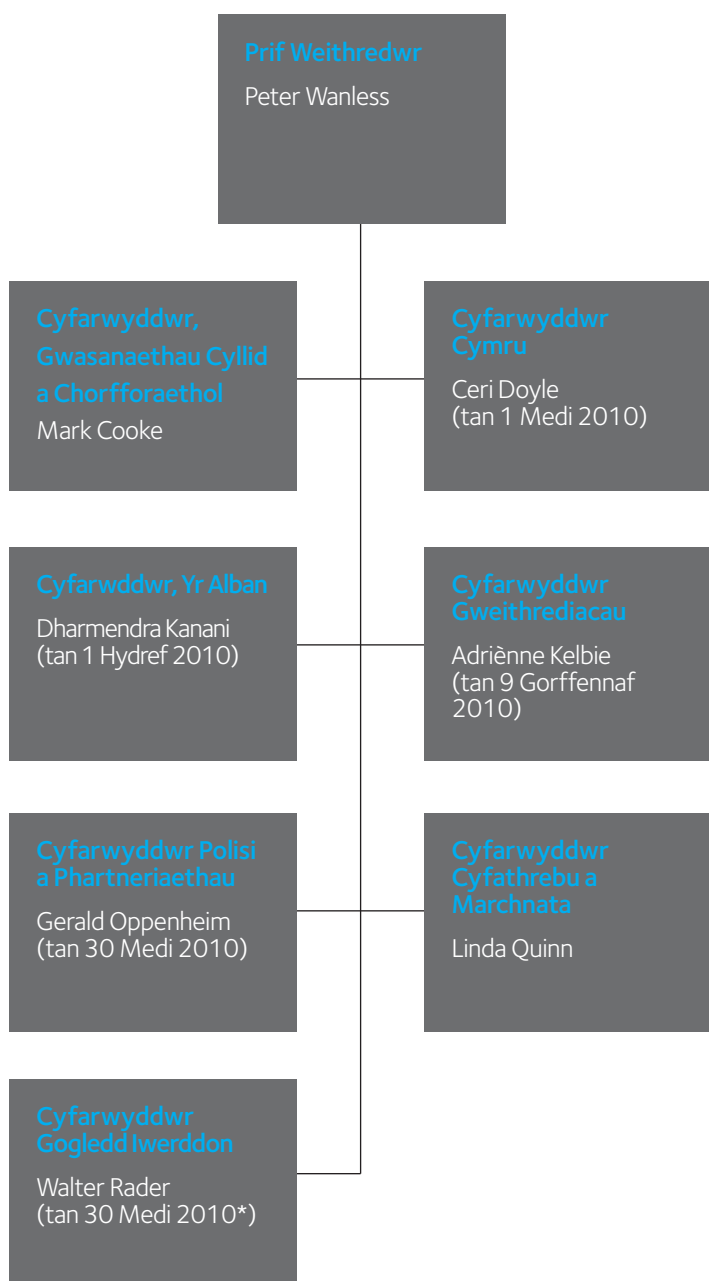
Prif Weithredwr
Peter Wanless

Cyfarwyddwr, Gwasanaethau Cyllid a Chorfforaethol
Mark Cooke

Cyfarwyddwr Cymru
Ceri Doyle (tan 1 Medi 2010)

Cyfarwddwr, Yr Alban
Dharmendra Kanani (tan 1 Hydref 2010)

Cyfarwyddwr Gweithrediacau
Adriènne Kelbie (tan 9 Gorffennaf 2010)

Cyfarwyddwr Polisi a Phartneriaethau
Gerald Oppenheim (tan 30 Medi 2010)

Cyfarwyddwr Cyfathrebu a Marchnata
Linda Quinn

Cyfarwyddwr Gogledd Iwerddon
Walter Rader (tan 30 Medi 2010*)